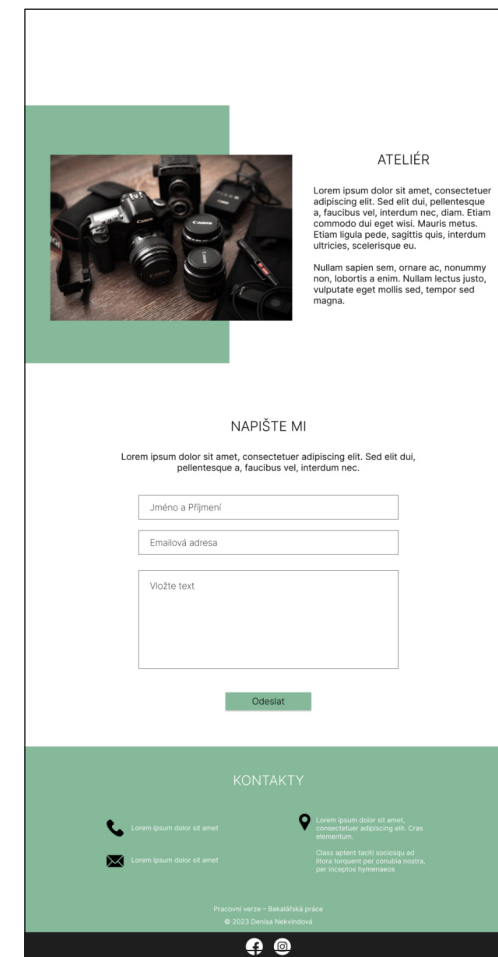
ATELIÉR

Lorem ipsum dolor sit amet, consectetuer adipiscing elit. Sed elit dui, pellentesque a, faucibus vel, interdum nec, diam. Etiam commodo dui eget wisi. Mauris metus. Etiam ligula pede, sagittis quis, interdum ultricies, scelerisque eu.

Nullam sapien sem, ornare ac, nonummy non, lobortis a enim. Nullam lectus justo, vulputate eget mollis sed, tempor sed magna.

NAPIŠTE MI

Lorem ipsum dolor sit amet, consectetuer adipiscing elit. Sed elit dui, pellentesque a, faucibus vel, interdum nec.

Jméno a Příjmení

Emailová adresa

Vložte text

Odeslat

KONTAKTY

Lorem ipsum dolor sit amet

Lorem ipsum dolor sit amet

Lorem ipsum dolor sit amet, consectetuer adipiscing elit. Cras elementum.

Class aptent taciti sociosqu ad litora torquent per conubia nostra, per inceptos hymenaeos

Pracovní verze – Bakalářská práce
© 2023 Denisa Nekvindová